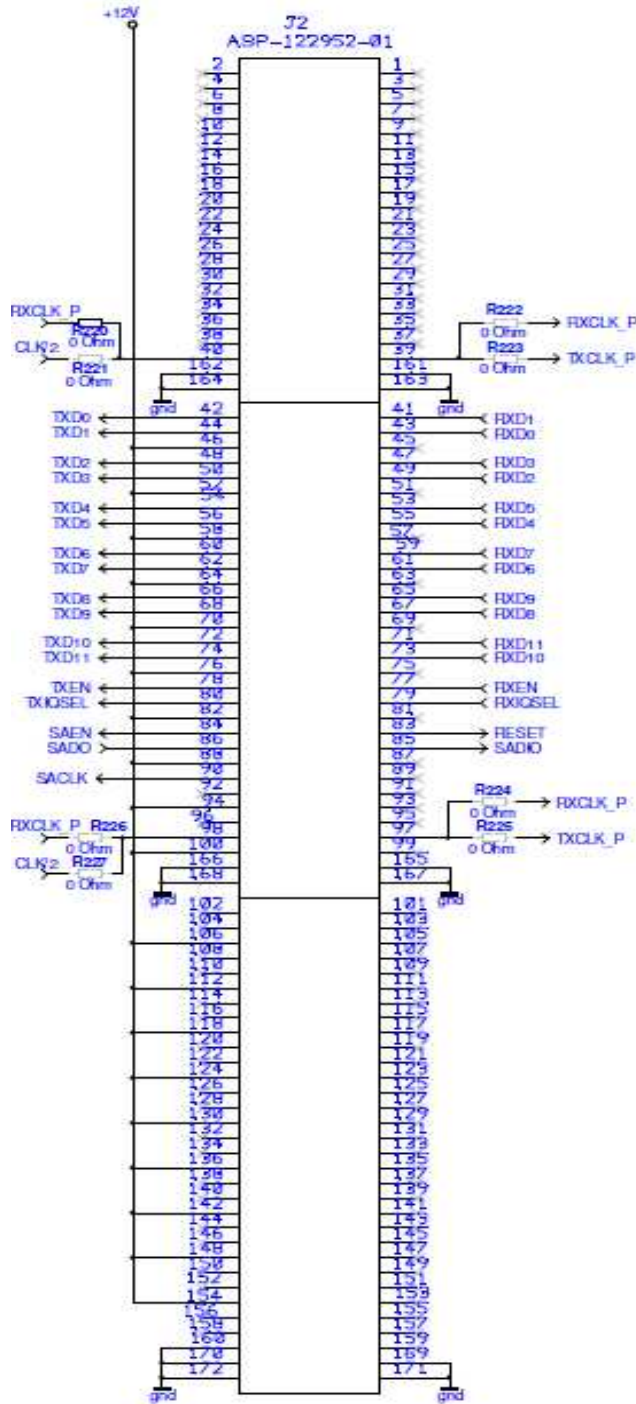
+12V
J2
ASP-122952-01

2 1
4 3
6 5
8 7
10 9
12 11
14 13
16 15
18 17
20 19
22 21
24 23
26 25
28 27
30 29
32 31
34 33
36 35
38 37
40 39
162 161
164 163

RXCLK_P
R220
0 Ohm
CLK2
R221
0 Ohm
R222
0 Ohm
RXCLK_P
R223
0 Ohm
TXCLK_P
gnd
gnd

TXD0 42 41 RXD1
TXD1 44 43 RXD0
46 45
48 47
TXD2 50 49 RXD3
TXD3 52 51 RXD2
54 53
TXD4 56 55 RXD5
TXD5 58 57 RXD4
60 59
TXD6 62 61 RXD7
TXD7 64 63 RXD6
66 65
TXD8 68 67 RXD9
TXD9 70 69 RXD8
72 71
TXD10 74 73 RXD11
TXD11 76 75 RXD10
78 77
TXEN 80 79 RXEN
TXIQSEL 82 81 RXIQSEL
84 83
SAEN 86 85 RESET
SADO 88 87 SADIO
90 89
SACLK 92 91
94 93
96 95
98 97
100 99
166 165
168 167

R224
0 Ohm
RXCLK_P
R225
0 Ohm
TXCLK_P
RXCLK_P
R226
0 Ohm
CLK2
R227
0 Ohm
gnd
gnd

102 101
104 103
106 105
108 107
110 109
112 111
114 113
116 115
118 117
120 119
122 121
124 123
126 125
128 127
130 129
132 131
134 133
136 135
138 137
140 139
142 141
144 143
146 145
148 147
150 149
152 151
154 153
156 155
158 157
160 159
170 169
172 171
gnd
gnd